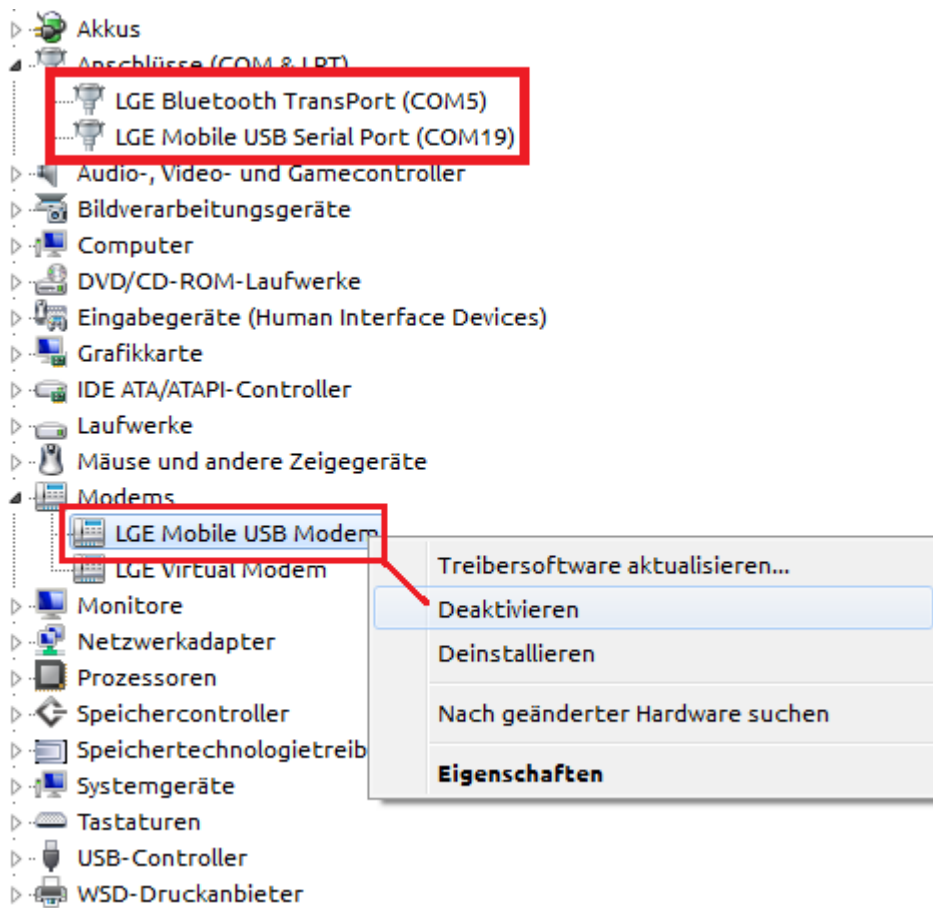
Akkus
Anschlüsse (COM & LPT)
LGE Bluetooth TransPort (COM5)
LGE Mobile USB Serial Port (COM19)
Audio-, Video- und Gamecontroller
Bildverarbeitungsgeräte
Computer
DVD/CD-ROM-Laufwerke
Eingabegeräte (Human Interface Devices)
Grafikkarte
IDE ATA/ATAPI-Controller
Laufwerke
Mäuse und andere Zeigegeräte
Modems
LGE Mobile USB Modem
LGE Virtual Modem
Monitore
Netzwerkadapter
Prozessoren
Speichercontroller
Speichertechnologietreib
Systemgeräte
Tastaturen
USB-Controller
WSD-Druckanbieter

Treibersoftware aktualisieren...
Deaktivieren
Deinstallieren
Nach geänderter Hardware suchen
Eigenschaften